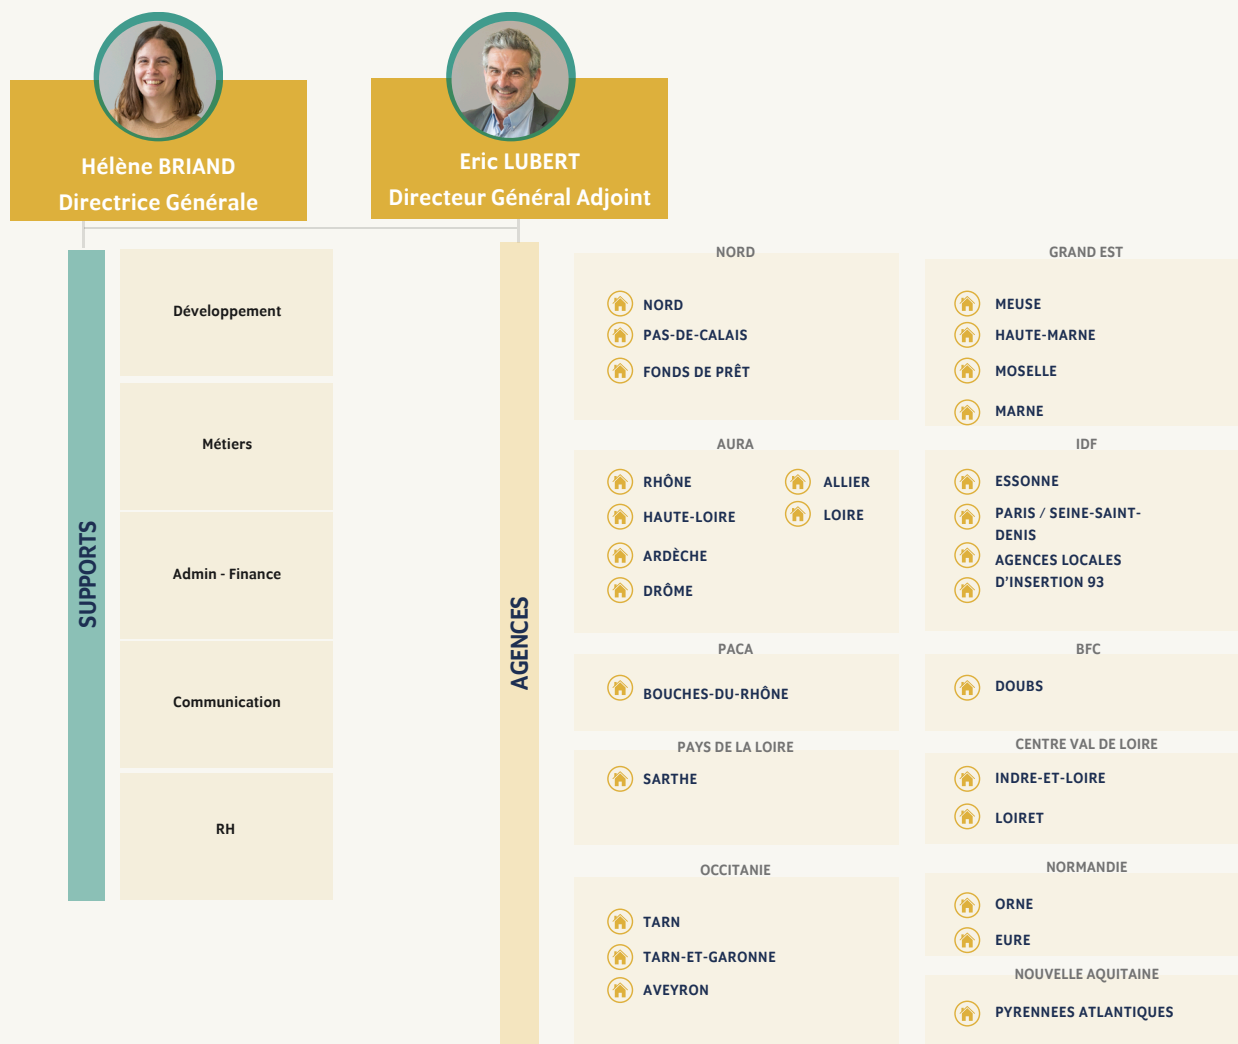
Hélène BRIAND
Directrice Générale

Eric LUBERT
Directeur Général Adjoint

SUPPORTS

Développement

Métiers

Admin - Finance

Communication

RH

AGENCES

NORD

NORD
PAS-DE-CALAIS
FONDS DE PRÊT

GRAND EST

MEUSE
HAUTE-MARNE
MOSELLE
MARNE

AURA

RHÔNE
HAUTE-LOIRE
ARDÈCHE
DRÔME
ALLIER
LOIRE

IDF

ESSONNE
PARIS / SEINE-SAINT-DENIS
AGENCES LOCALES D'INSERTION 93

PACA

BOUCHES-DU-RHÔNE

BFC

DOUBS

PAYS DE LA LOIRE

SARTHE

CENTRE VAL DE LOIRE

INDRE-ET-LOIRE
LOIRET

OCCITANIE

TARN
TARN-ET-GARONNE
AVEYRON

NORMANDIE

ORNE
EURE

NOUVELLE AQUITAINE

PYRENNEES ATLANTIQUES